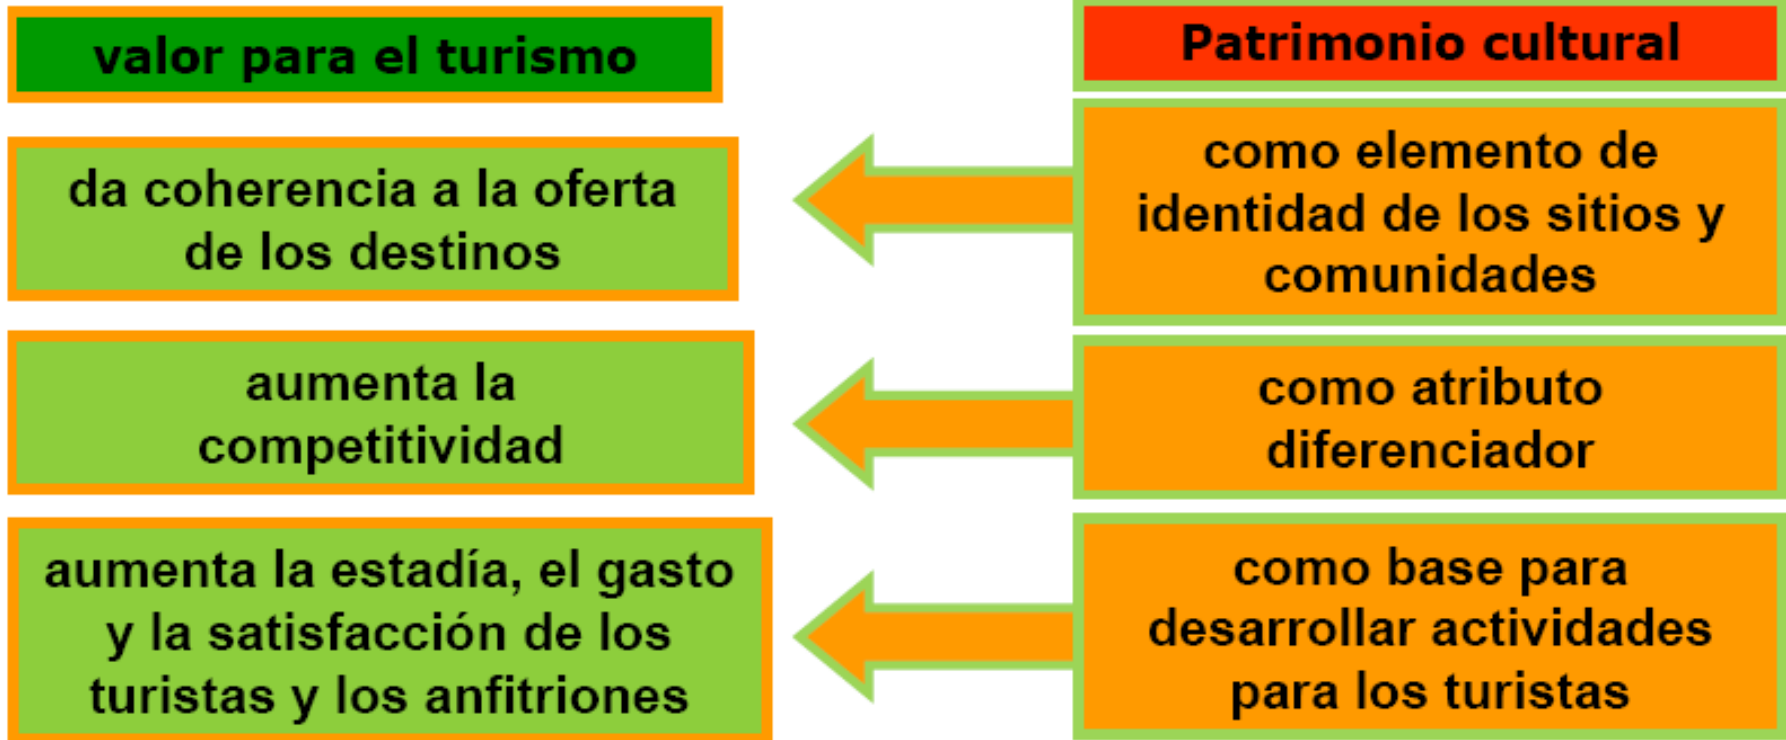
valor para el turismo

Patrimonio cultural

da coherencia a la oferta de los destinos

como elemento de identidad de los sitios y comunidades

aumenta la competitividad

como atributo diferenciador

aumenta la estadía, el gasto y la satisfacción de los turistas y los anfitriones

como base para desarrollar actividades para los turistas